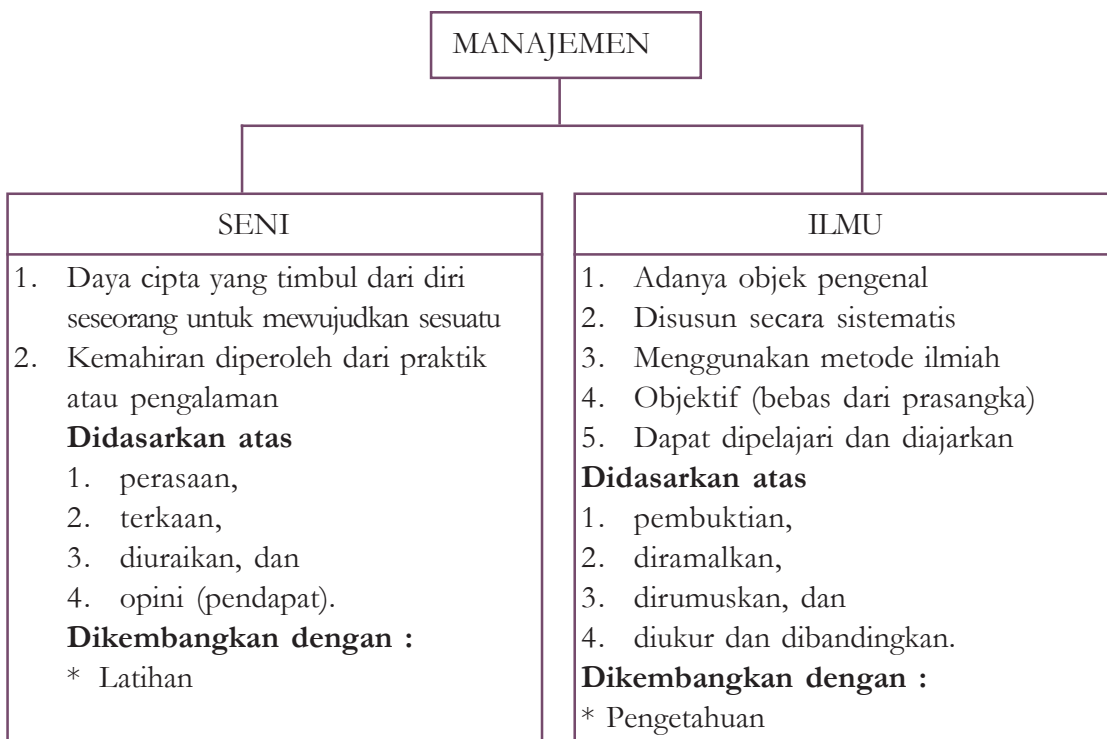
MANAJEMEN

SENI

1. Daya cipta yang timbul dari diri seseorang untuk mewujudkan sesuatu
2. Kemahiran diperoleh dari praktik atau pengalaman

**Didasarkan atas**
1. perasaan,
2. terkaan,
3. diuraikan, dan
4. opini (pendapat).

**Dikembangkan dengan :**
* Latihan

ILMU

1. Adanya objek pengenal
2. Disusun secara sistematis
3. Menggunakan metode ilmiah
4. Objektif (bebas dari prasangka)
5. Dapat dipelajari dan diajarkan

**Didasarkan atas**
1. pembuktian,
2. diramalkan,
3. dirumuskan, dan
4. diukur dan dibandingkan.

**Dikembangkan dengan :**
* Pengetahuan